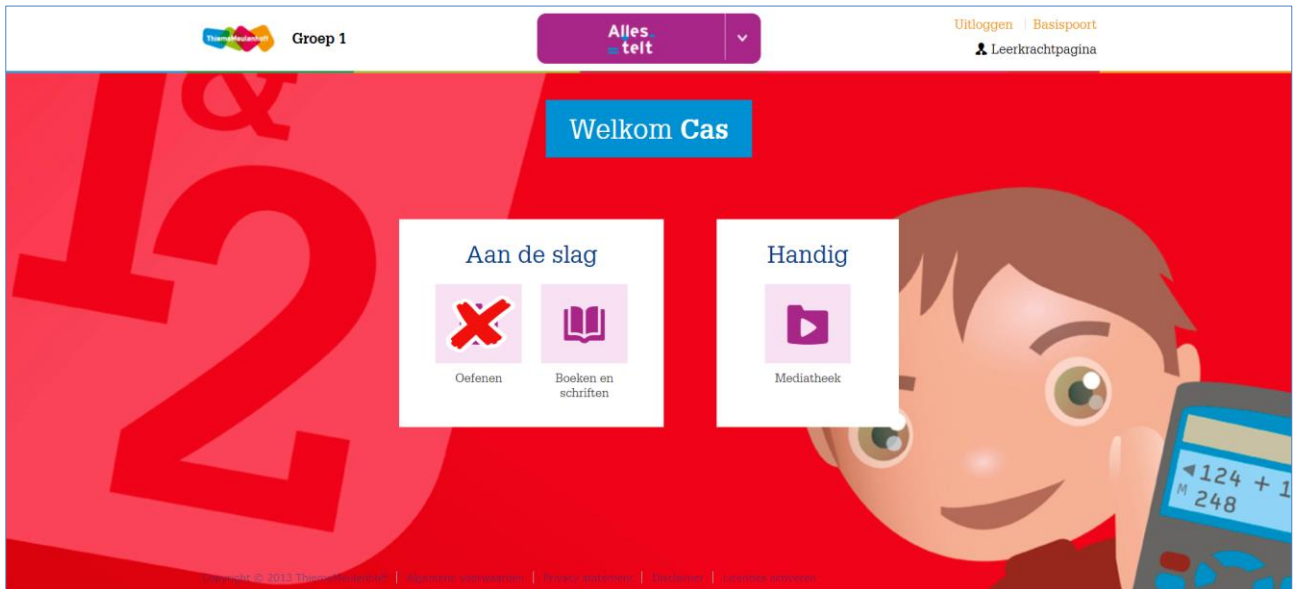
ThiemeMeulenhoff Groep 1

Alles telt

Uitloggen | Basispoort
Leerkrachtpagina

1 & 2

Welkom **Cas**

Aan de slag

Oefenen

Boeken en schriften

Handig

Mediatheek

124 + 1
M 248

Copyright © 2013 ThiemeMeulenhoff | Algemene voorwaarden | Privacy statement | Disclaimer | Licenties nowveren